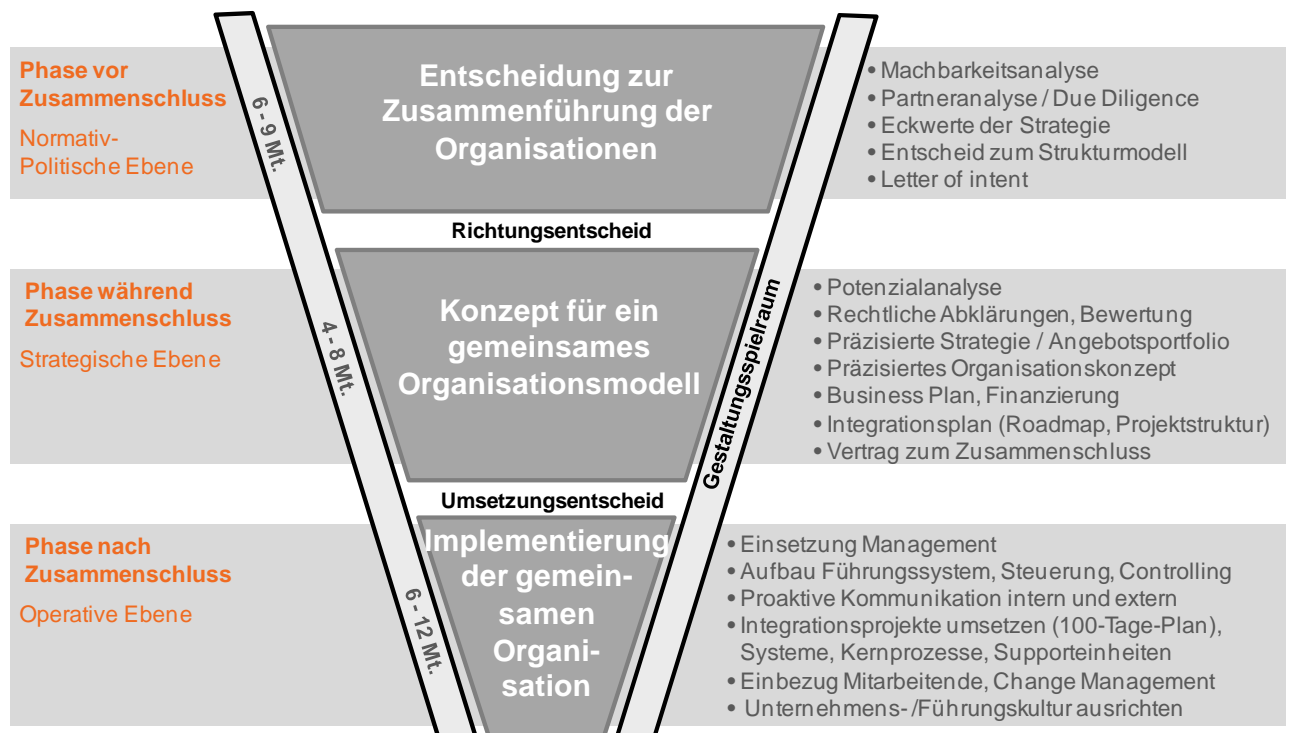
Phase vor Zusammenschluss

Normativ-Politische Ebene

6 - 9 Mt.

Entscheidung zur Zusammenführung der Organisationen

• Machbarkeitsanalyse
• Partneranalyse / Due Diligence
• Eckwerte der Strategie
• Entscheid zum Strukturmodell
• Letter of intent

Richtungsentscheid

Phase während Zusammenschluss

Strategische Ebene

4 - 8 Mt.

Konzept für ein gemeinsames Organisationsmodell

Gestaltungsspielraum

• Potenzialanalyse
• Rechtliche Abklärungen, Bewertung
• Präzisierte Strategie / Angebotsportfolio
• Präzisiertes Organisationskonzept
• Business Plan, Finanzierung
• Integrationsplan (Roadmap, Projektstruktur)
• Vertrag zum Zusammenschluss

Umsetzungsentscheid

Phase nach Zusammenschluss

Operative Ebene

6 - 12 Mt.

Implementierung der gemeinsamen Organisation

• Einsetzung Management
• Aufbau Führungssystem, Steuerung, Controlling
• Proaktive Kommunikation intern und extern
• Integrationsprojekte umsetzen (100-Tage-Plan), Systeme, Kernprozesse, Supporteinheiten
• Einbezug Mitarbeitende, Change Management
• Unternehmens-/Führungskultur ausrichten